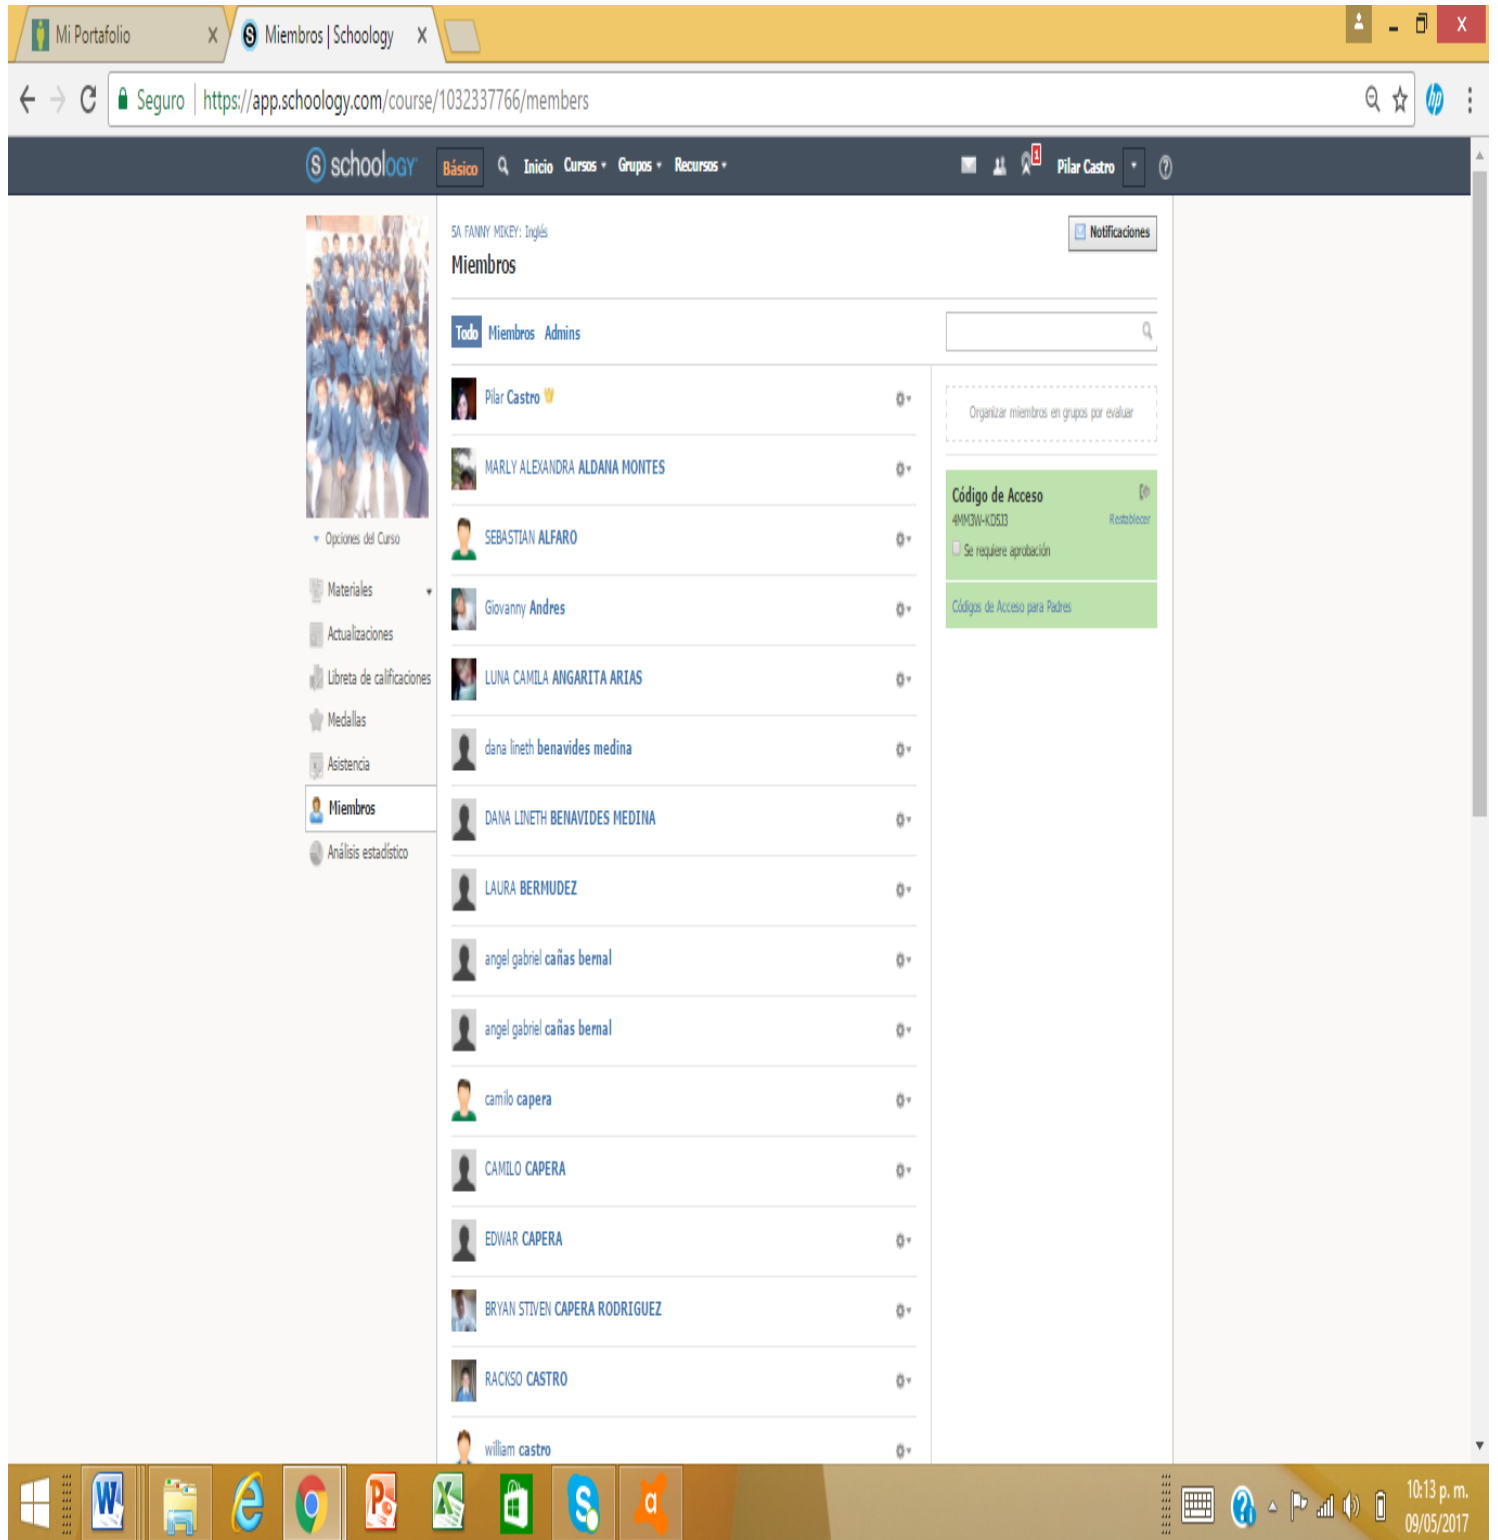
Mi Portafolio X
Miembros | Schoology X

Seguro | https://app.schoology.com/course/1032337766/members

schoology Básico Inicio Cursos Grupos Recursos Pilar Castro

5A FANNY MIKEY: Inglés
Miembros
Notificaciones

Todo Miembros Admins

Pilar Castro
MARLY ALEXANDRA ALDANA MONTES
SEBASTIAN ALFARO
Giovanny Andres
LUNA CAMILA ANGARITA ARIAS
dana lineth benavides medina
DANA LINETH BENAVIDES MEDINA
LAURA BERMUDEZ
angel gabriel cañas bernal
angel gabriel cañas bernal
camilo capera
CAMILO CAPERA
EDWAR CAPERA
BRYAN STIVEN CAPERA RODRIGUEZ
RACKSO CASTRO
william castro

Organizar miembros en grupos por evaluar

Código de Acceso
4MM3W-KD5J3
Restablecer
Se requiere aprobación
Códigos de Acceso para Padres

Opciones del Curso
Materiales
Actualizaciones
Libreta de calificaciones
Medallas
Asistencia
Miembros
Análisis estadístico

10:13 p. m.
09/05/2017